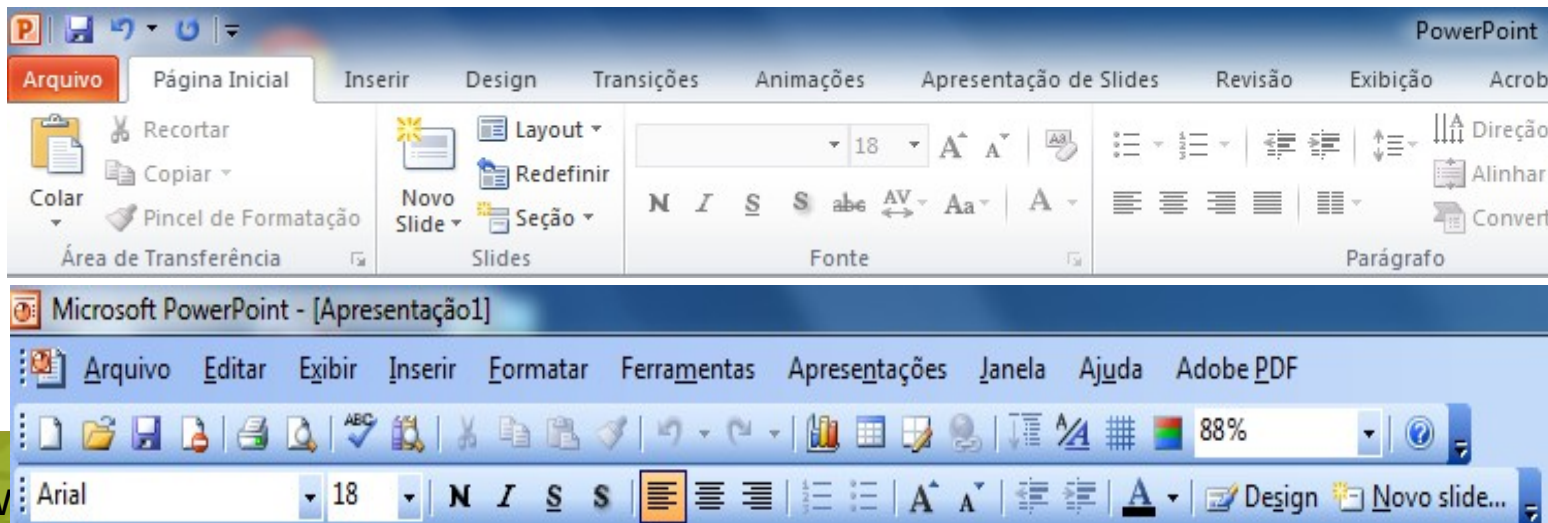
PowerPoint

Arquivo Página Inicial Inserir Design Transições Animações Apresentação de Slides Revisão Exibição Acrob

Recortar
Copiar
Colar
Pincel de Formatação
Área de Transferência

Layout
Redefinir
Novo Slide
Seção
Slides

18
N I S S abc AV Aa A
Fonte

Direçã
Alinhar
Convert
Parágrafo

Microsoft PowerPoint - [Apresentação1]

Arquivo Editar Exibir Inserir Formatar Ferramentas Apresentações Janela Ajuda Adobe PDF

88%

Arial 18 N I S S A Design Novo slide...